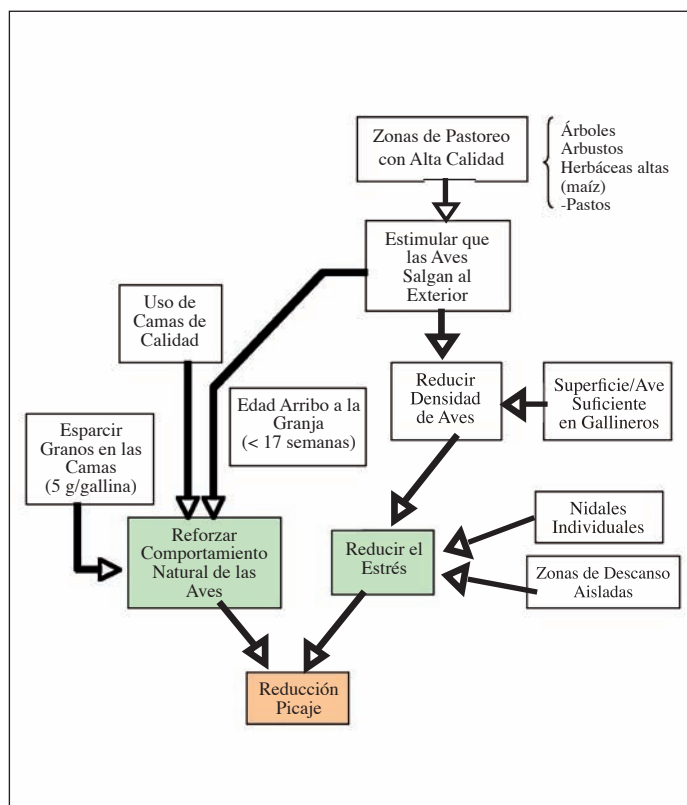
Zonas de Pastoreo con Alta Calidad

Árboles
Arbustos
Herbáceas altas (maíz)
-Pastos

Estimular que las Aves Salgan al Exterior

Uso de Camas de Calidad

Reducir Densidad de Aves

Superficie/Ave Suficiente en Gallineros

Edad Arribo a la Granja (< 17 semanas)

Esparcir Granos en las Camas (5 g/gallina)

Nidales Individuales

Reforzar Comportamiento Natural de las Aves

Reducir el Estrés

Zonas de Descanso Aisladas

Reducción Picaje